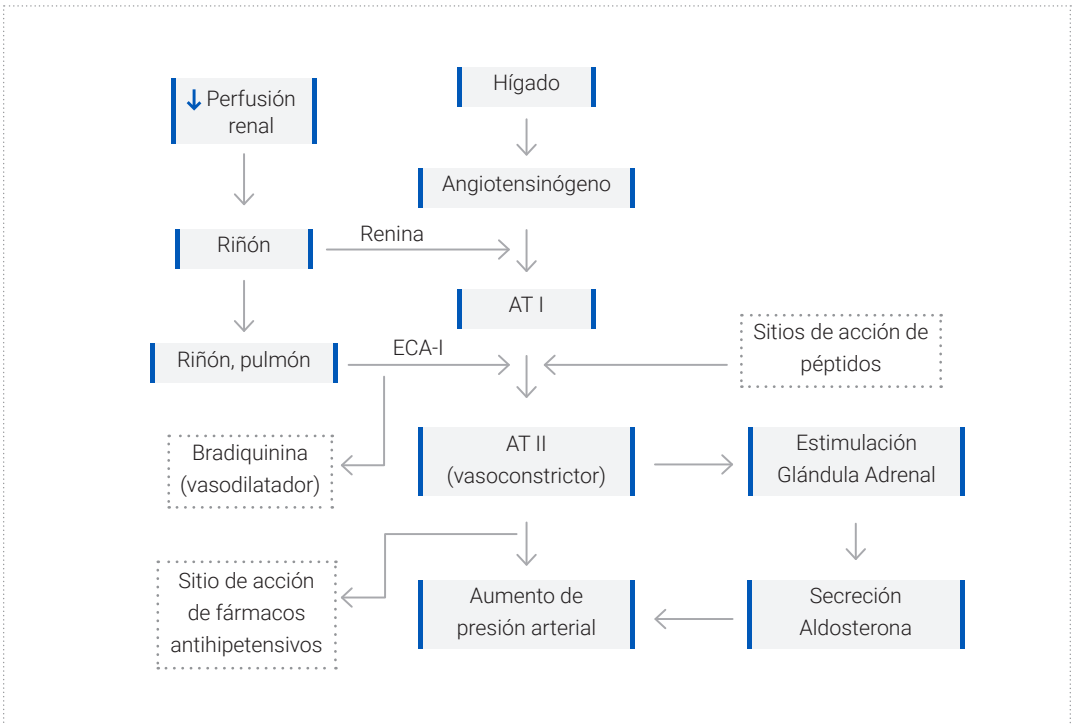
↓ Perfusión renal

Hígado

Angiotensinógeno

Riñón

Renina

AT I

Sitios de acción de péptidos

Riñón, pulmón

ECA-I

Bradiquinina (vasodilatador)

AT II (vasoconstrictor)

Estimulación Glándula Adrenal

Sitio de acción de fármacos antihipetensivos

Aumento de presión arterial

Secreción Aldosterona